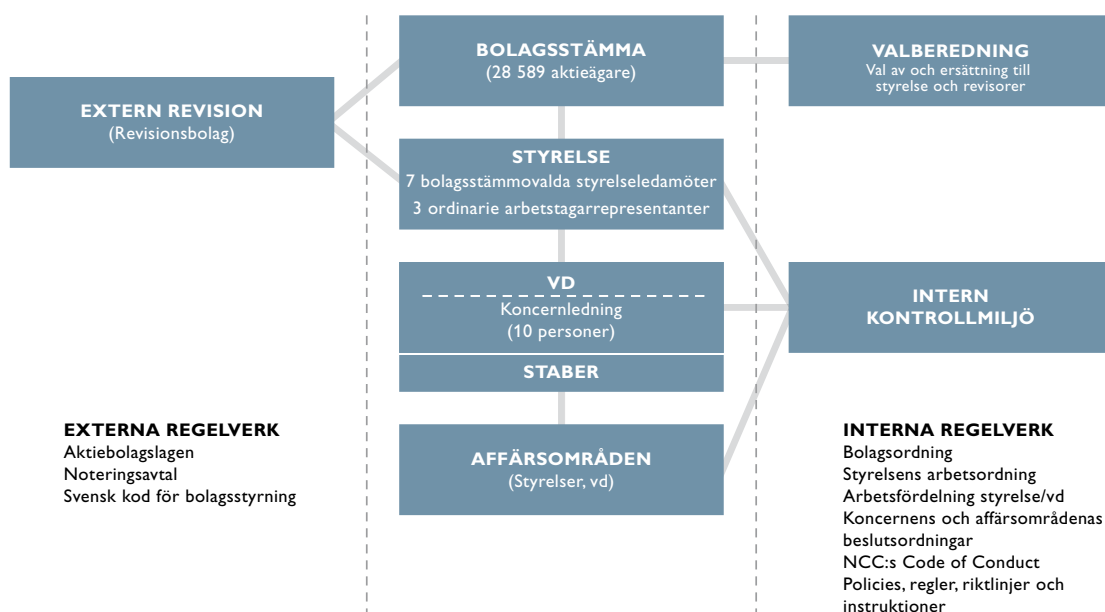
EXTERN REVISION
(Revisionsbolag)

BOLAGSSTÄMMA
(28 589 aktieägare)

VALBEREDNING
Val av och ersättning till styrelse och revisorer

STYRELSE
7 bolagsstämmovalda styrelseledamöter
3 ordinarie arbetstagarrepresentanter

VD
Koncernledning
(10 personer)

STABER

INTERN KONTROLLMILJÖ

AFFÄRSOMRÅDEN
(Styrelser, vd)

EXTERNA REGELVERK
Aktiebolagslagen
Noteringsavtal
Svensk kod för bolagsstyrning

INTERNA REGELVERK
Bolagsordning
Styrelsens arbetsordning
Arbetsfördelning styrelse/vd
Koncernens och affärsområdenas beslutsordningar
NCC:s Code of Conduct
Policies, regler, riktlinjer och instruktioner